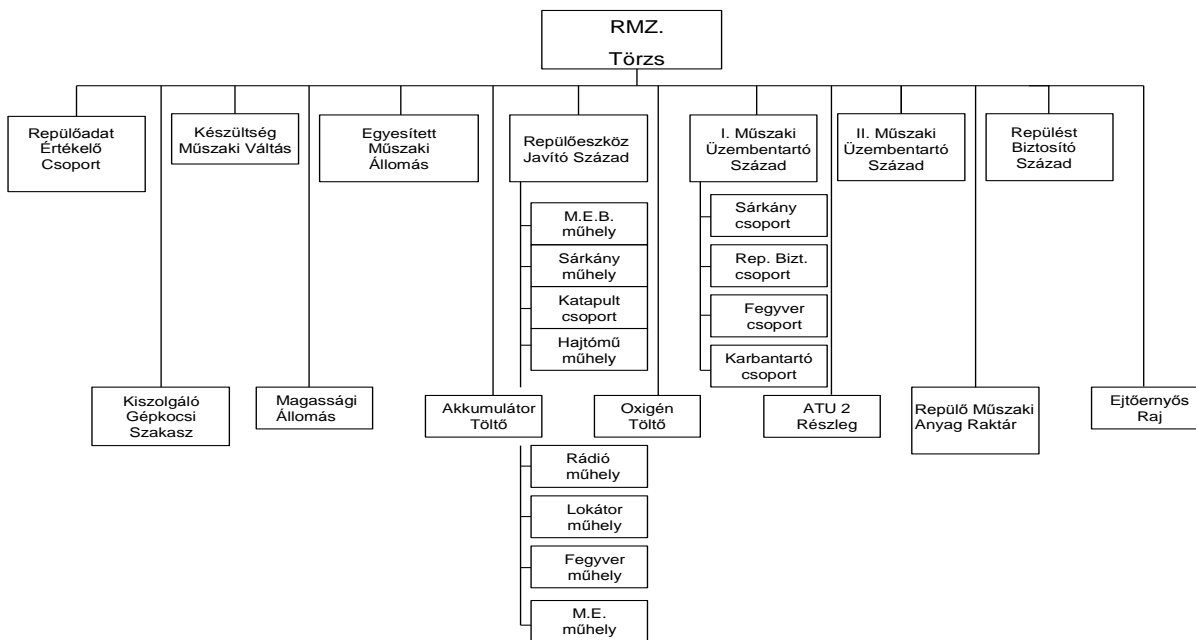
RMZ.
Törzs

Repülőadat Értékelő Csoport

Készültség Műszaki Váltás

Egyesített Műszaki Állomás

Repülőeszköz Javító Század

I. Műszaki Üzembentartó Század

II. Műszaki Üzembentartó Század

Repülést Biztosító Század

M.E.B. műhely

Sárkány műhely

Katapult csoport

Hajtómű műhely

Sárkány csoport

Rep. Bizt. csoport

Fegyver csoport

Karbantartó csoport

Kiszolgáló Gépkocsi Szakasz

Magassági Állomás

Akkumulátor Töltő

Oxigén Töltő

ATU 2 Részleg

Repülő Műszaki Anyag Raktár

Ejtőernyős Raj

Rádió műhely

Lokátor műhely

Fegyver műhely

M.E. műhely